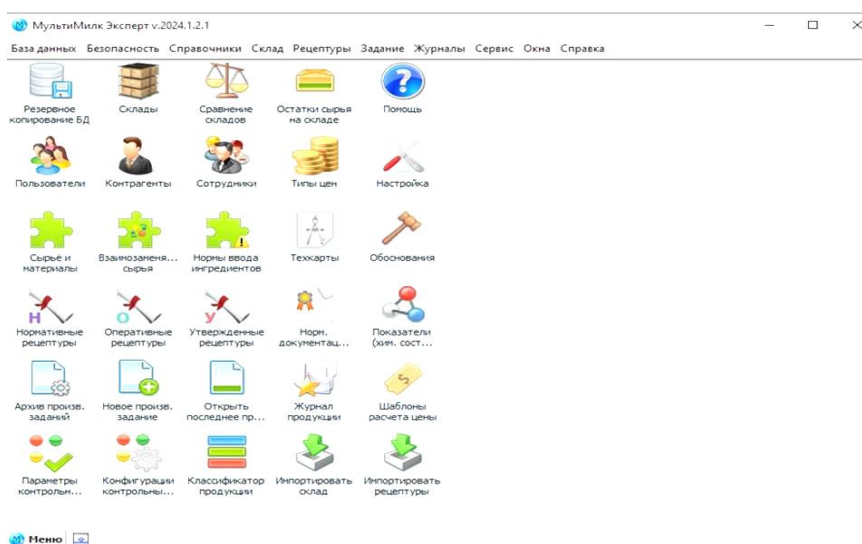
МультиМилк Эксперт v.2024.1.2.1

База данных Безопасность Справочники Склад Рецептуры Задание Журналы Сервис Окна Справка

Резервное копирование БД
Склады
Сравнение складов
Остатки сырья на складе
Помощь

Пользователи
Контрагенты
Сотрудники
Типы цен
Настройка

Сырьё и материалы
Взаимозаменяя... сырья
Нормы ввода ингредиентов
Техкарты
Обоснования

Н
Нормативные рецептуры
О
Оперативные рецептуры
У
Утвержденные рецептуры
Норм. документац...
Показатели (хим. сост...

Архив произв. заданий
Новое произв. задание
Открыть последнее пр...
Журнал продукции
Шаблоны расчета цены

Параметры контрольн...
Конфигурации контрольны...
Классификатор продукции
Импортировать склад
Импортировать рецептуры

Меню